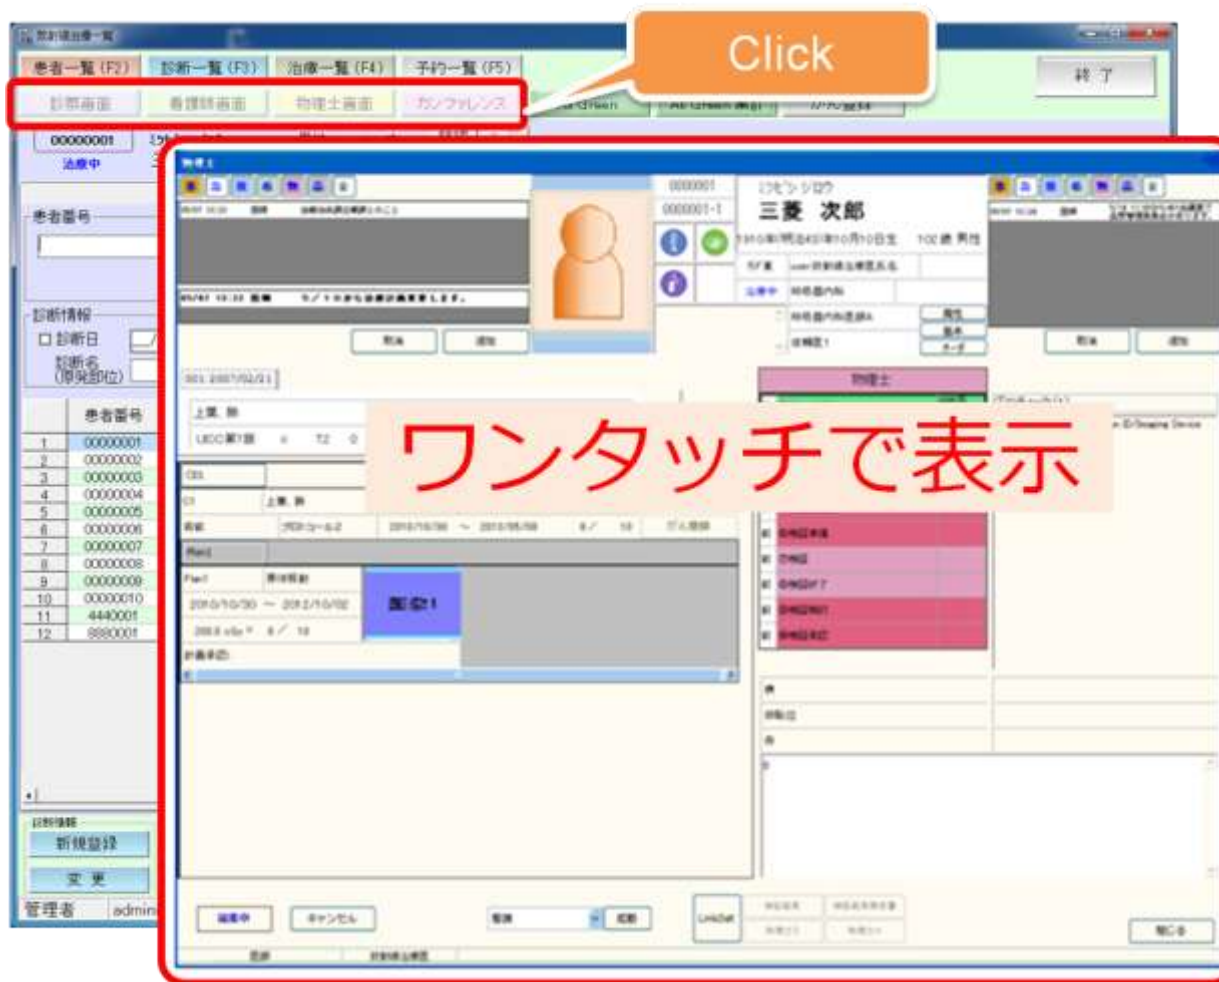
Click

患者一覧 (F2)　診断一覧 (F3)　治療一覧 (F4)　予約一覧 (F5)

終了

診察画面　看護師画面　物理士画面　カンファレンス

00000001
治療中

患者番号

診断情報
診断日
診断名 (原発部位)

| | 患者番号 |
|---|---|
| 1 | 00000001 |
| 2 | 00000002 |
| 3 | 00000003 |
| 4 | 00000004 |
| 5 | 00000005 |
| 6 | 00000006 |
| 7 | 00000007 |
| 8 | 00000008 |
| 9 | 00000009 |
| 10 | 00000010 |
| 11 | 4440001 |
| 12 | 8880001 |

新規登録
変更
管理者　admin

0000001
0000001-1
ミツビシ ジロウ
三菱　次郎
102歳 男性

取消　追加

物理士

ワンタッチで表示

固定1

編集中　キャンセル　閉じる